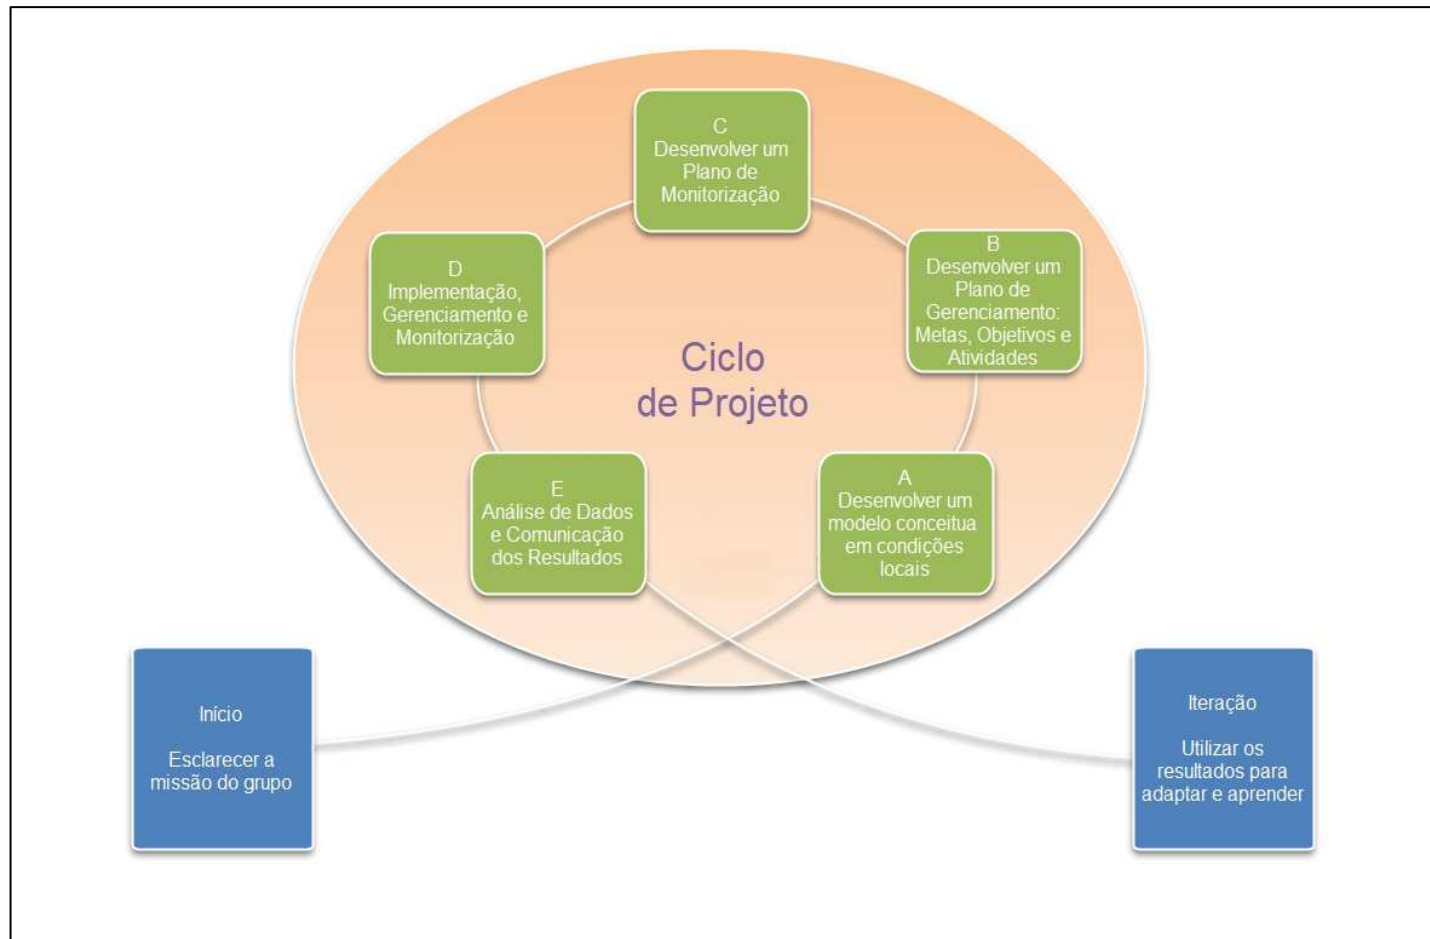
C
Desenvolver um Plano de Monitorização

D
Implementação, Gerenciamento e Monitorização

B
Desenvolver um Plano de Gerenciamento: Metas, Objetivos e Atividades

Ciclo de Projeto

E
Análise de Dados e Comunicação dos Resultados

A
Desenvolver um modelo conceitua em condições locais

Início

Esclarecer a missão do grupo

Iteração

Utilizar os resultados para adaptar e aprender